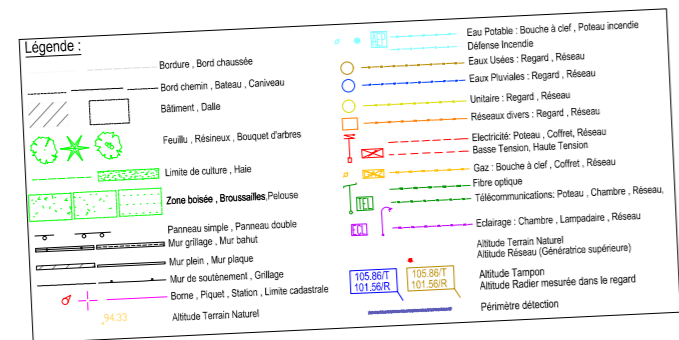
Légende :

Bordure , Bord chaussée

Bord chemin , Bateau , Caniveau

Bâtiment , Dalle

Feuillu , Résineux , Bouquet d'arbres

Limite de culture , Haie

Zone boisée , Broussailles,Pelouse

Panneau simple , Panneau double

Mur grillage , Mur bahut

Mur plein , Mur plaque

Mur de soutènement , Grillage

Borne , Piquet , Station , Limite cadastrale

94.33

Altitude Terrain Naturel

Eau Potable : Bouche à clef , Poteau incendie

Défense Incendie

Eaux Usées : Regard , Réseau

Eaux Pluviales : Regard , Réseau

Unitaire : Regard , Réseau

Réseaux divers : Regard , Réseau

Electricité: Poteau , Coffret, Réseau

Basse Tension, Haute Tension

Gaz : Bouche à clef , Coffret , Réseau

Fibre optique

Télécommunications: Poteau , Chambre , Réseau,

TEL

Eclairage : Chambre , Lampadaire , Réseau

ECL

Altitude Terrain Naturel

Altitude Réseau (Génératrice supérieure)

105.86/T
101.56/R

105.86/T
101.56/R

Altitude Tampon

Altitude Radier mesurée dans le regard

Périmètre détection